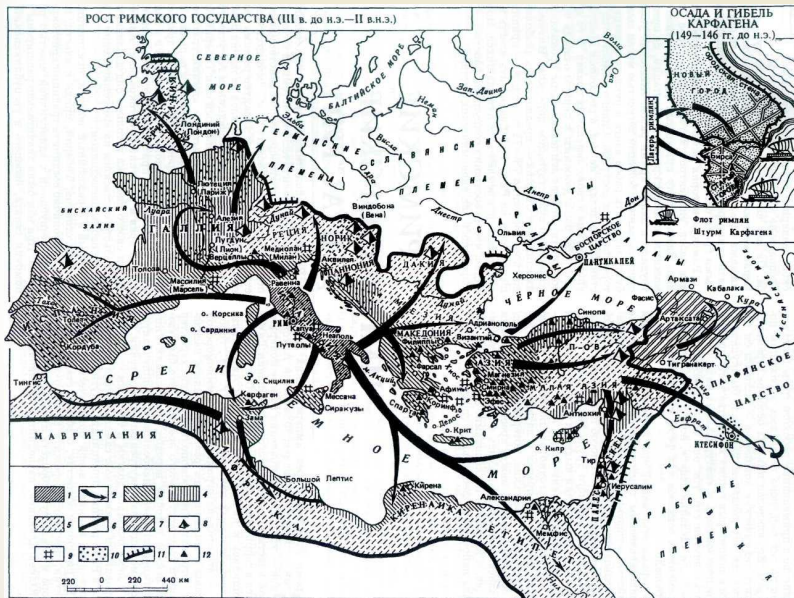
РОСТ РИМСКОГО ГОСУДАРСТВА (III в. до н.э.—II в.н.э.)

ОСАДА И ГИБЕЛЬ КАРФАГЕНА (149—146 гг. до н.э.)

НОВЫЙ ГОРОД

Лагерь римлян

Бирса

Флот римлян

Штурм Карфагена

СЕВЕРНОЕ МОРЕ

БАЛТИЙСКОЕ МОРЕ

Неман

Зап. Двина

Лондиний (Лондон)

ГЕРМАНСКИЕ ПЛЕМЕНА

СЛАВЯНСКИЕ ПЛЕМЕНА

Висла

Лютеция (Париж)

Алезия

ГАЛЛИЯ

Путеолы

Лион

РЕЦИЯ

Дунай

Медиолан (Милан)

Верцеллы

НОРИК

Виндобона (Вена)

Аквилея

ПАННОНИЯ

ДАКИЯ

Днестр

Днепр

САРМАТЫ

Ольвия

Дон

БОСПОРСКОЕ ЦАРСТВО

ПАНТИКАПЕЙ

Херсонес

АЛАНЫ

БИСКАЙСКИЙ ЗАЛИВ

Луара

Толоза

Массилия (Марсель)

Равенна

Тахо

Кордуба

о. Корсика

о. Сардиния

РИМ

Капуя

Путеолы

МАКЕДОНИЯ

Адрианополь

Византий

Филиппы

Фарсал

ЧЁРНОЕ МОРЕ

Синопа

Фасис

Армази

Кабалака

Кура

Артаксата

П-ОВ

МАЛАЯ АЗИЯ

Тигранакерт

Тигр

ПАРФЯНСКОЕ ЦАРСТВО

СРЕДИЗЕМНОЕ МОРЕ

о. Сицилия

Карфаген

Мессана

Сиракузы

Акций

Спарта

Афины

Коринф

Магнезия

о. Делос

о. Крит

о. Кипр

Антиохия

Евфрат

КТЕСИФОН

Тир

Иерусалим

Тингис

МАВРИТАНИЯ

АФРИКА

Большой Лептис

Кирена

КИРЕНАИКА

Александрия

ЕГИПЕТ

Мемфис

АРАВИЙСКИЕ ПЛЕМЕНА

1 2 3 4 5 6 7 8 9 10 11 12

220 0 220 440 км